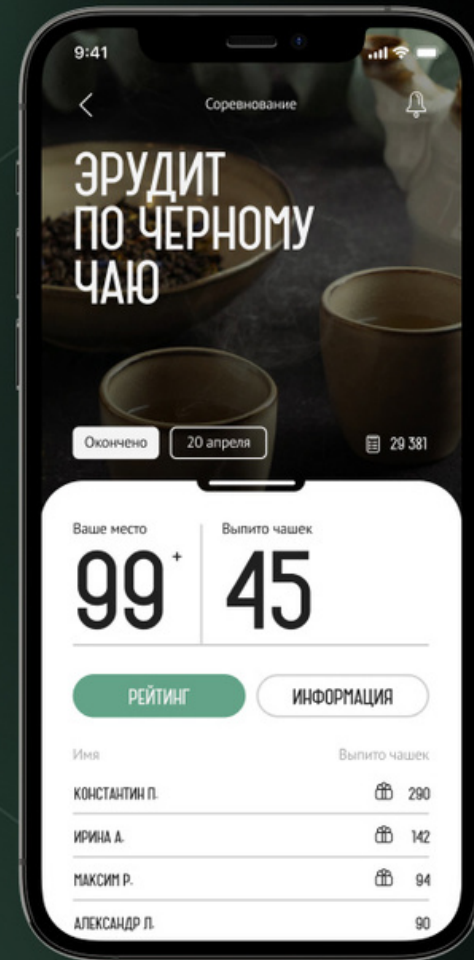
9:41

Соревнование

ЭРУДИТ ПО ЧЕРНОМУ ЧАЮ

Окончено

20 апреля

29 381

Ваше место

99+

Выпито чашек

45

РЕЙТИНГ

ИНФОРМАЦИЯ

| Имя | Выпито чашек |
|---|---|
| КОНСТАНТИН П. | 290 |
| ИРИНА А. | 142 |
| МАКСИМ Р. | 94 |
| АЛЕКСАНДР Л. | 90 |